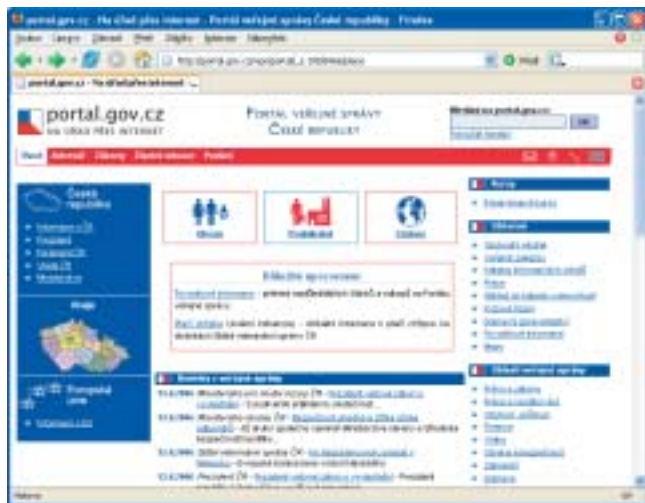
portal.gov.cz - Na úřad přes internet - Portál veřejné správy České republiky - Firefox

portal.gov.cz

NA ÚŘAD PŘES INTERNET

PORTÁL VEŘEJNÉ SPRÁVY ČESKÉ REPUBLIKY

Česká republika

Kraje

Evropská unie

Občan

Podnikatel

Cizinec

Aktuality

Zákony

Úřední desky

Základní informace

Novinky z veřejné správy

Obecné informace

Hotovo